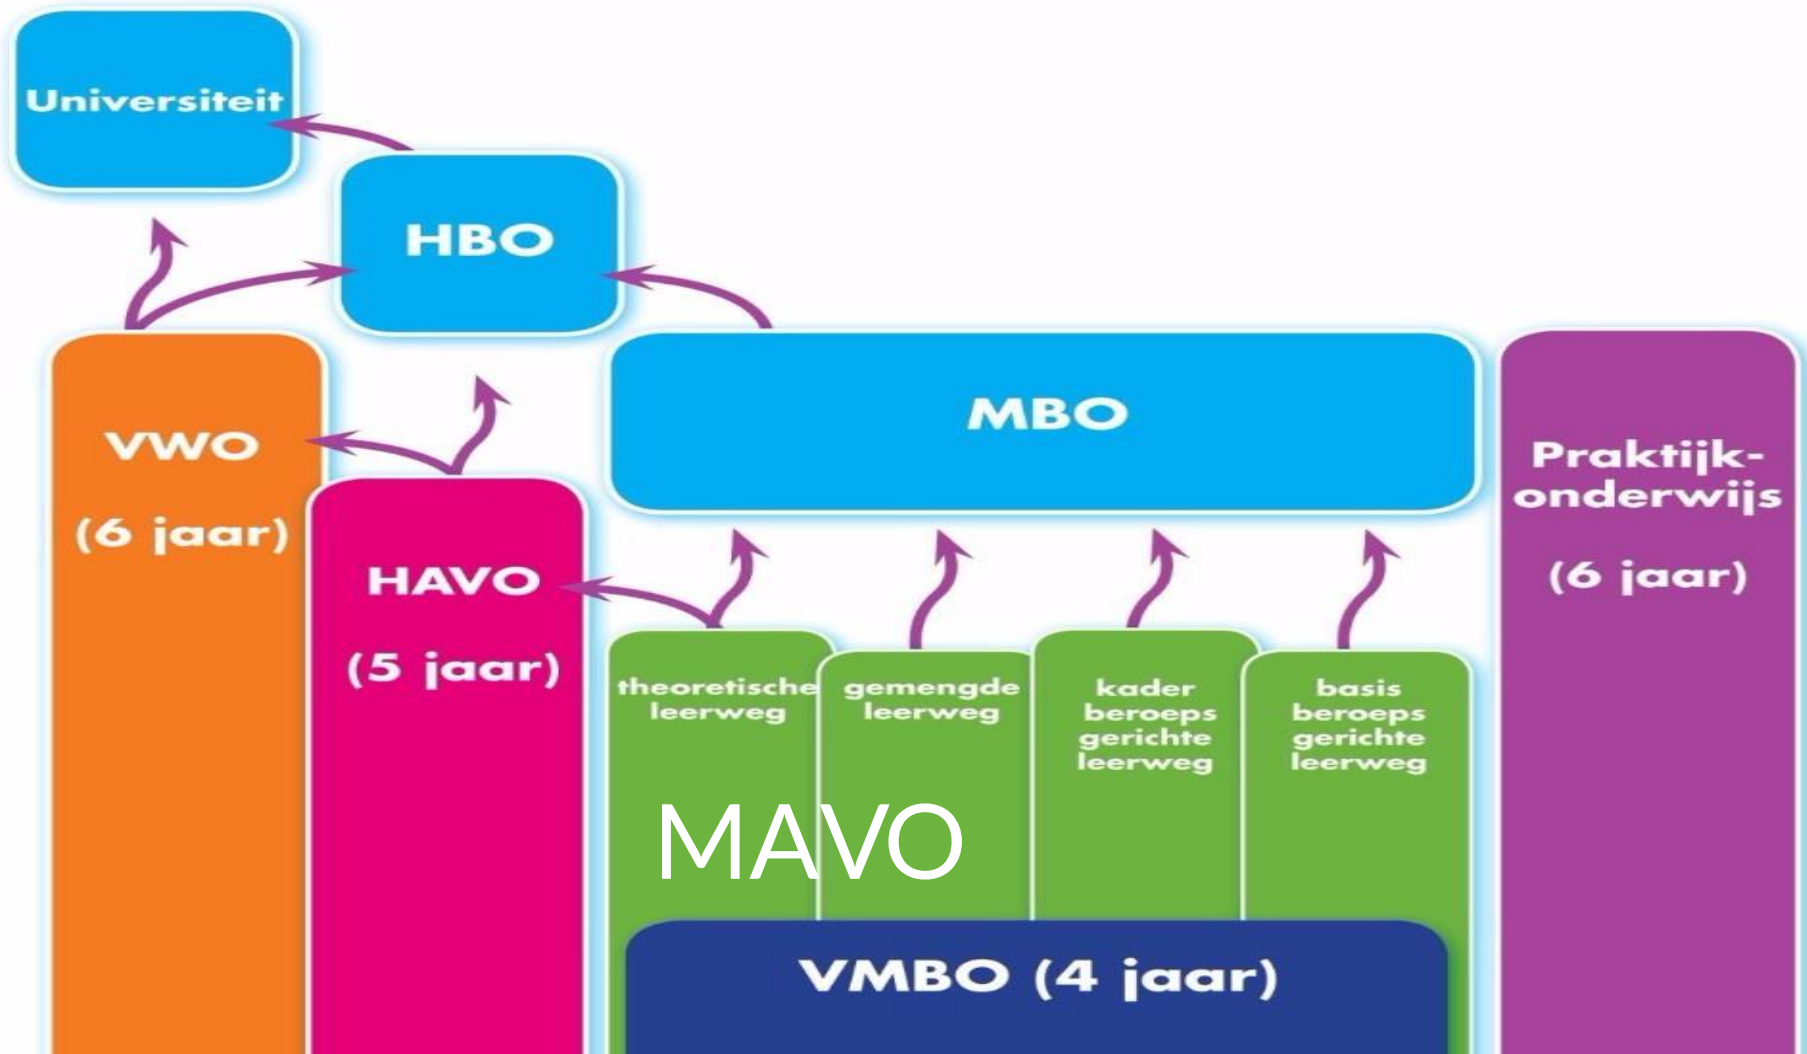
Universiteit

HBO

MBO

VWO

(6 jaar)

HAVO

(5 jaar)

Praktijkonderwijs

(6 jaar)

theoretische leerweg

gemengde leerweg

kader beroeps gerichte leerweg

basis beroeps gerichte leerweg

MAVO

VMBO (4 jaar)